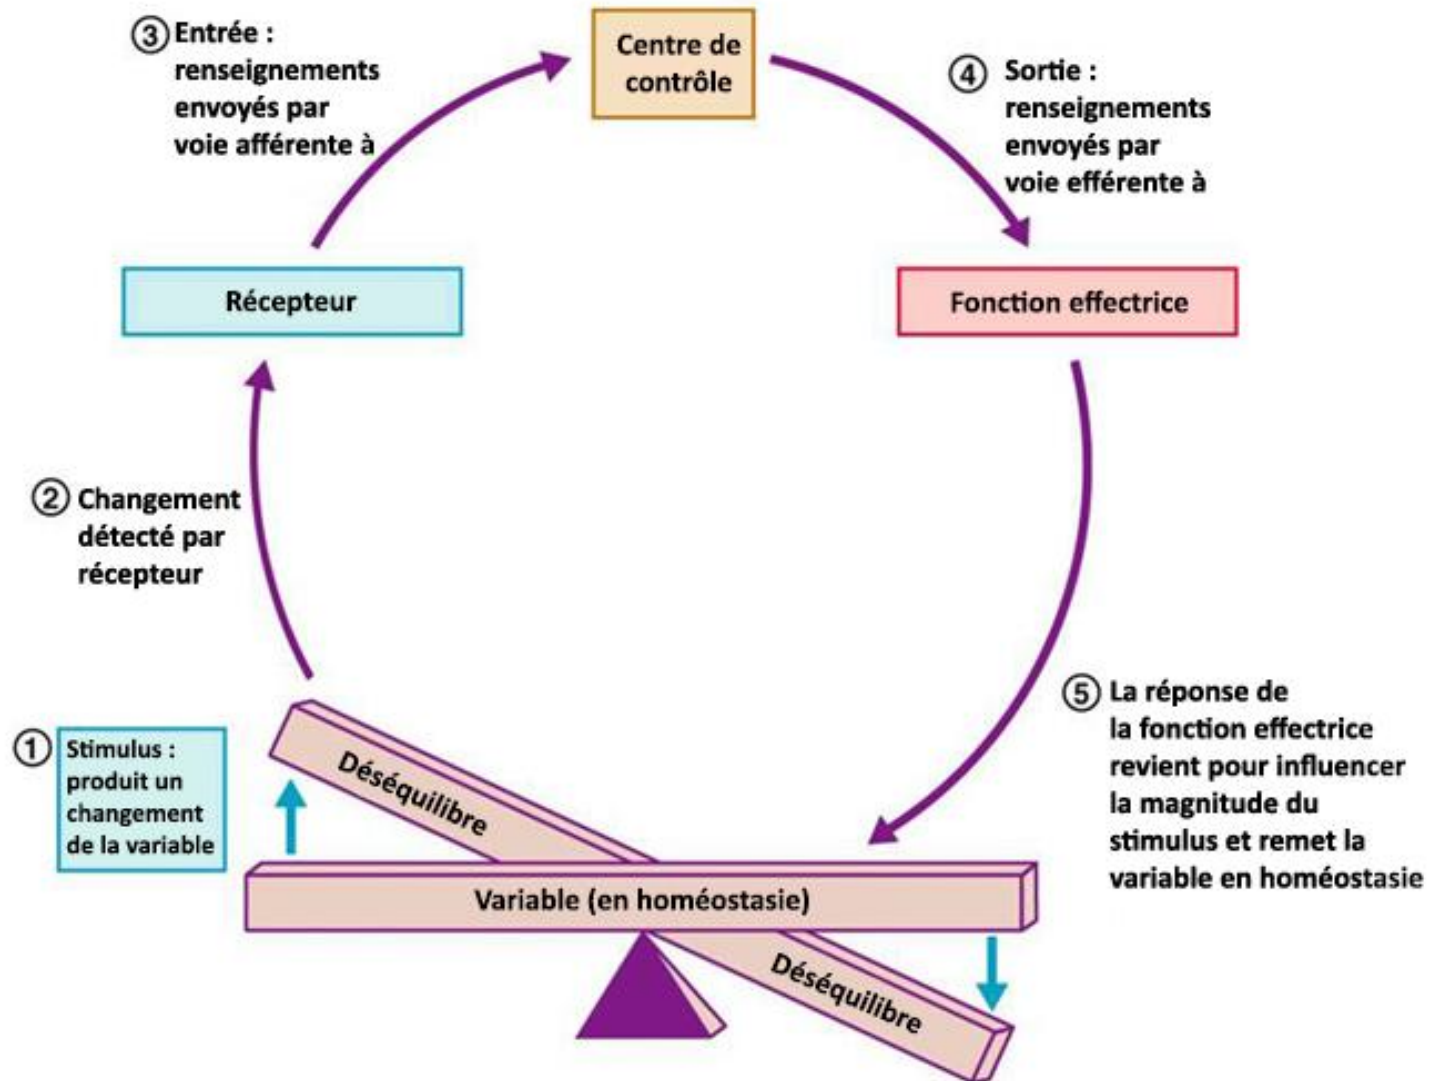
③ Entrée : renseignements envoyés par voie afférente à

Centre de contrôle

④ Sortie : renseignements envoyés par voie efférente à

Récepteur

Fonction effectrice

② Changement détecté par récepteur

① Stimulus : produit un changement de la variable

Déséquilibre

Variable (en homéostasie)

Déséquilibre

⑤ La réponse de la fonction effectrice revient pour influencer la magnitude du stimulus et remet la variable en homéostasie